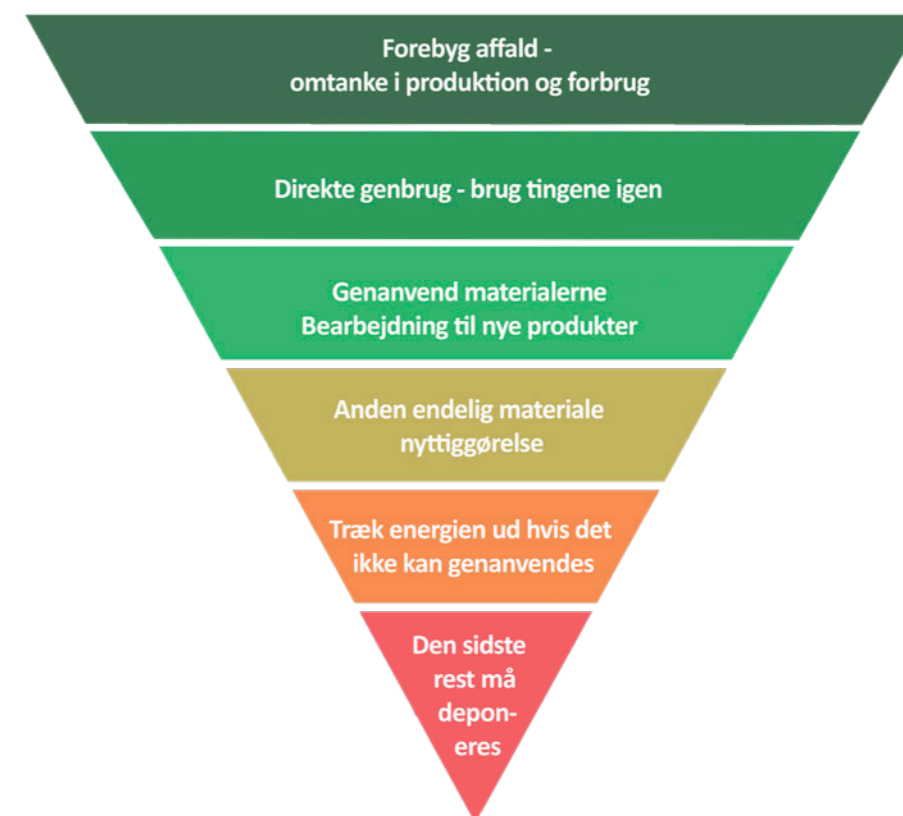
Forebyg affald - omtanke i produktion og forbrug

Direkte genbrug - brug tingene igen

Genanvend materialerne
Bearbejdning til nye produkter

Anden endelig materiale nyttiggørelse

Træk energien ud hvis det ikke kan genanvendes

Den sidste rest må deponeres